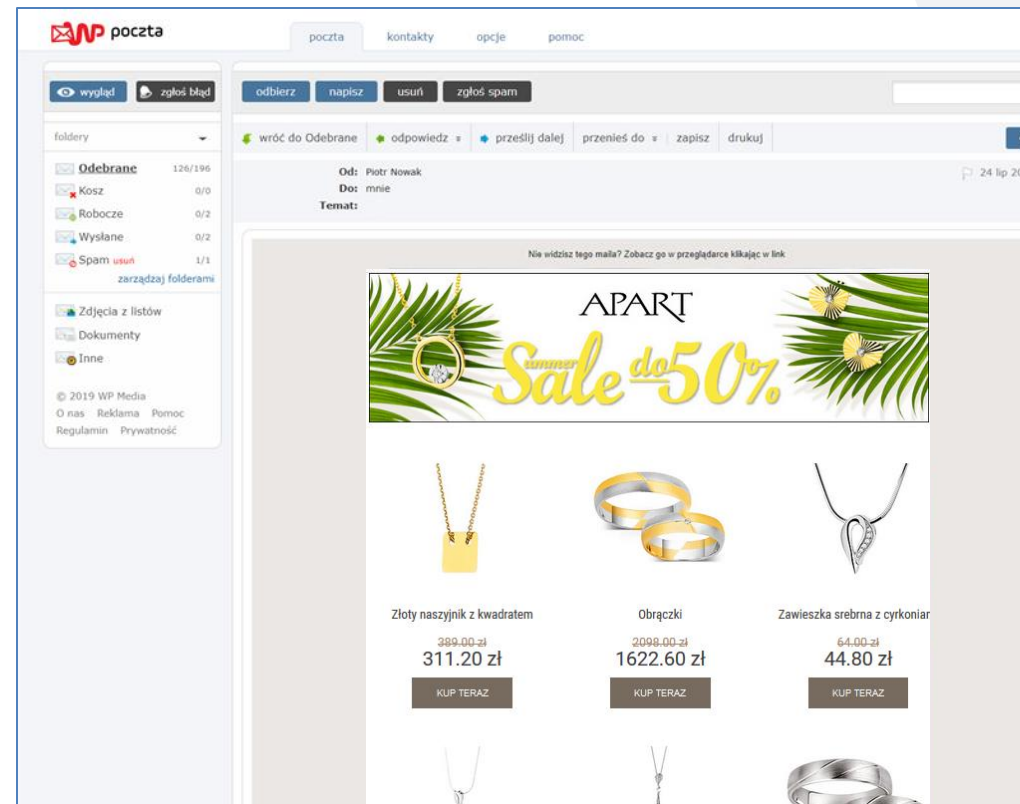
WP poczta

poczta kontakty opcje pomoc

wygląd zgłoś błąd

foldery

Odebrane 126/196
Kosz 0/0
Robocze 0/2
Wysłane 0/2
Spam usuń 1/1
zarządzaj folderami

Zdjęcia z listów
Dokumenty
Inne

© 2019 WP Media
O nas Reklama Pomoc
Regulamin Prywatność

odbierz napisz usuń zgłoś spam

wróć do Odebrane odpowiedz prześlij dalej przenieś do zapisz drukuj

Od: Piotr Nowak
Do: mnie
Temat:

24 lip 2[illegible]

Nie widzisz tego maila? Zobacz go w przeglądarce klikając w link

APART

summer Sale do 50%

Złoty naszyjnik z kwadratem
389.00 zł
311.20 zł
KUP TERAZ

Obrączki
2098.00 zł
1622.60 zł
KUP TERAZ

Zawieszka srebrna z cyrkonia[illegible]
64.00 zł
44.80 zł
KUP TERAZ